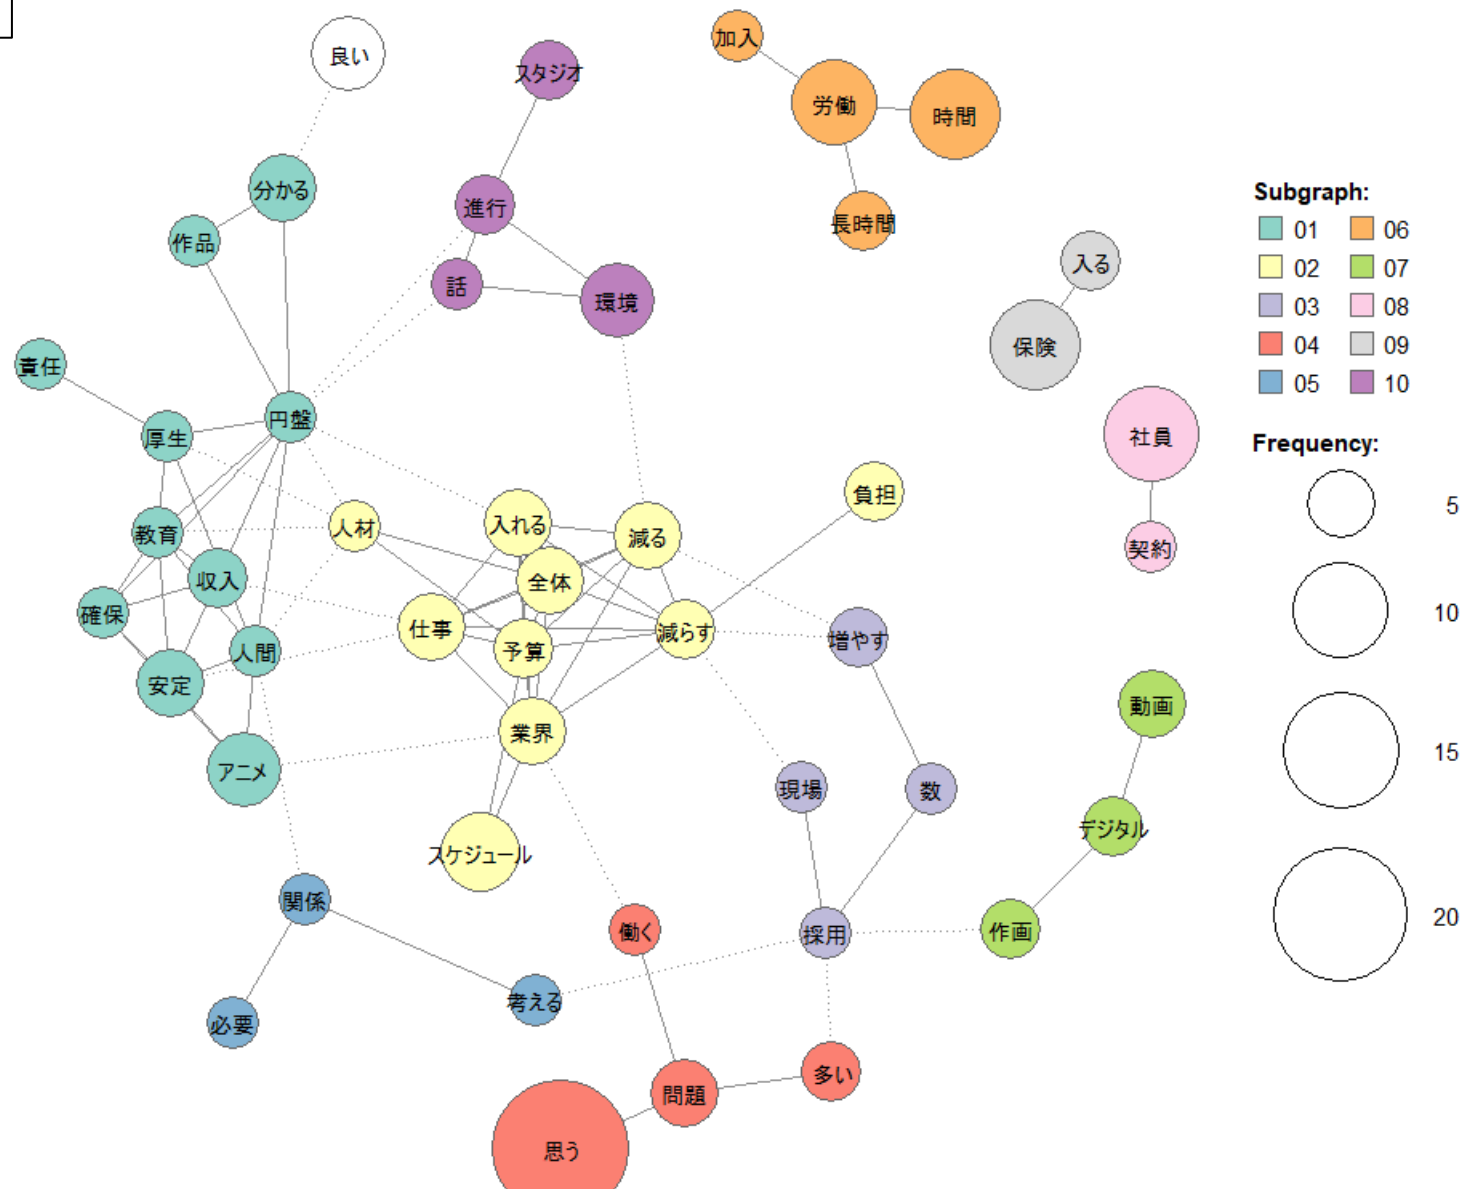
良い
スタジオ
加入
労働
時間
長時間
分かる
進行
作品
話
環境
責任
円盤
厚生
教育
人材
入れる
減る
負担
収入
全体
確保
仕事
予算
減らす
増やす
人間
安定
業界
アニメ
現場
数
スケジュール
関係
働く
採用
作画
考える
必要
多い
問題
思う
入る
保険
社員
契約
動画
デジタル

Subgraph:
01
02
03
04
05
06
07
08
09
10

Frequency:
5
10
15
20